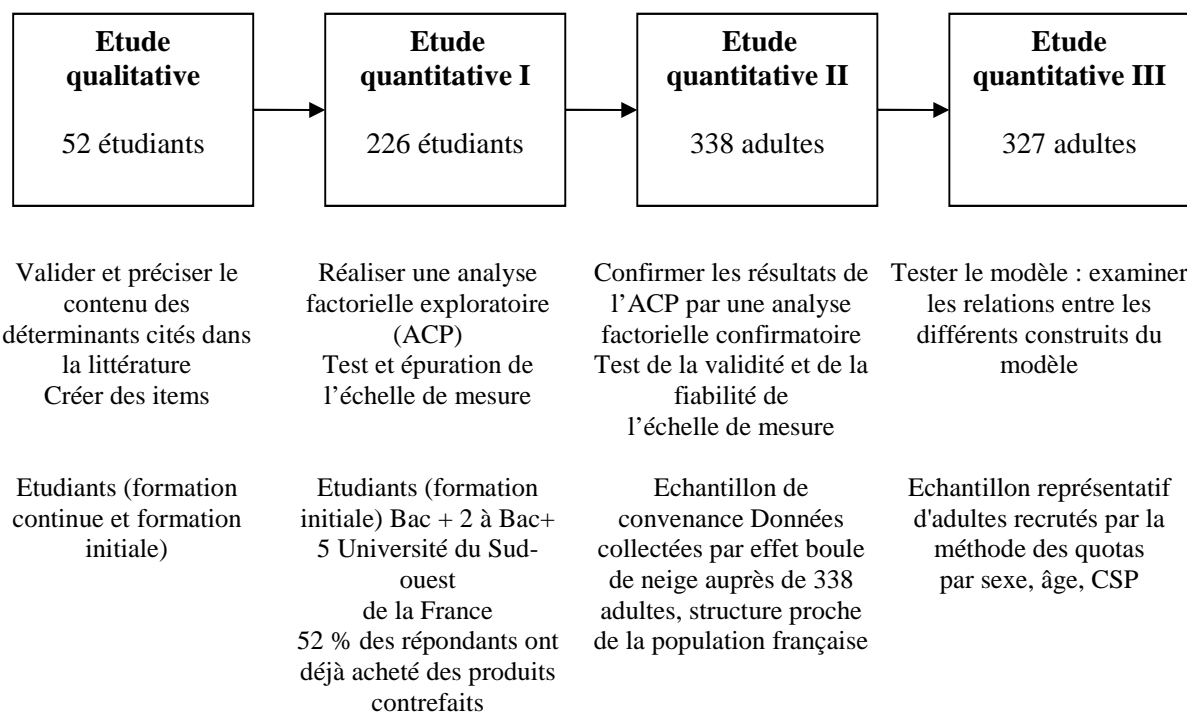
Etude qualitative

52 étudiants

Etude quantitative I

226 étudiants

Etude quantitative II

338 adultes

Etude quantitative III

327 adultes

Valider et préciser le contenu des déterminants cités dans la littérature
Créer des items

Réaliser une analyse factorielle exploratoire (ACP)
Test et épuration de l'échelle de mesure

Confirmer les résultats de l'ACP par une analyse factorielle confirmatoire
Test de la validité et de la fiabilité de l'échelle de mesure

Tester le modèle : examiner les relations entre les différents construits du modèle

Etudiants (formation continue et formation initiale)

Etudiants (formation initiale) Bac + 2 à Bac+ 5 Université du Sud-ouest de la France
52 % des répondants ont déjà acheté des produits contrefaits

Echantillon de convenance Données collectées par effet boule de neige auprès de 338 adultes, structure proche de la population française

Echantillon représentatif d'adultes recrutés par la méthode des quotas par sexe, âge, CSP